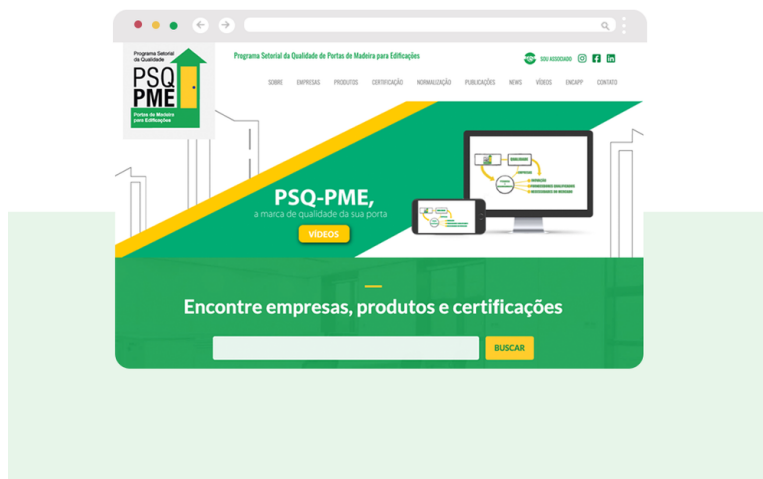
Programa Setorial da Qualidade

PSQ PME

Portas de Madeira para Edificações

Programa Setorial da Qualidade de Portas de Madeira para Edificações

SOU ASSOCIADO

SOBRE EMPRESAS PRODUTOS CERTIFICAÇÃO NORMALIZAÇÃO PUBLICAÇÕES NEWS VÍDEOS ENCAPP CONTATO

PSQ-PME,
a marca de qualidade da sua porta

VÍDEOS

Encontre empresas, produtos e certificações

BUSCAR